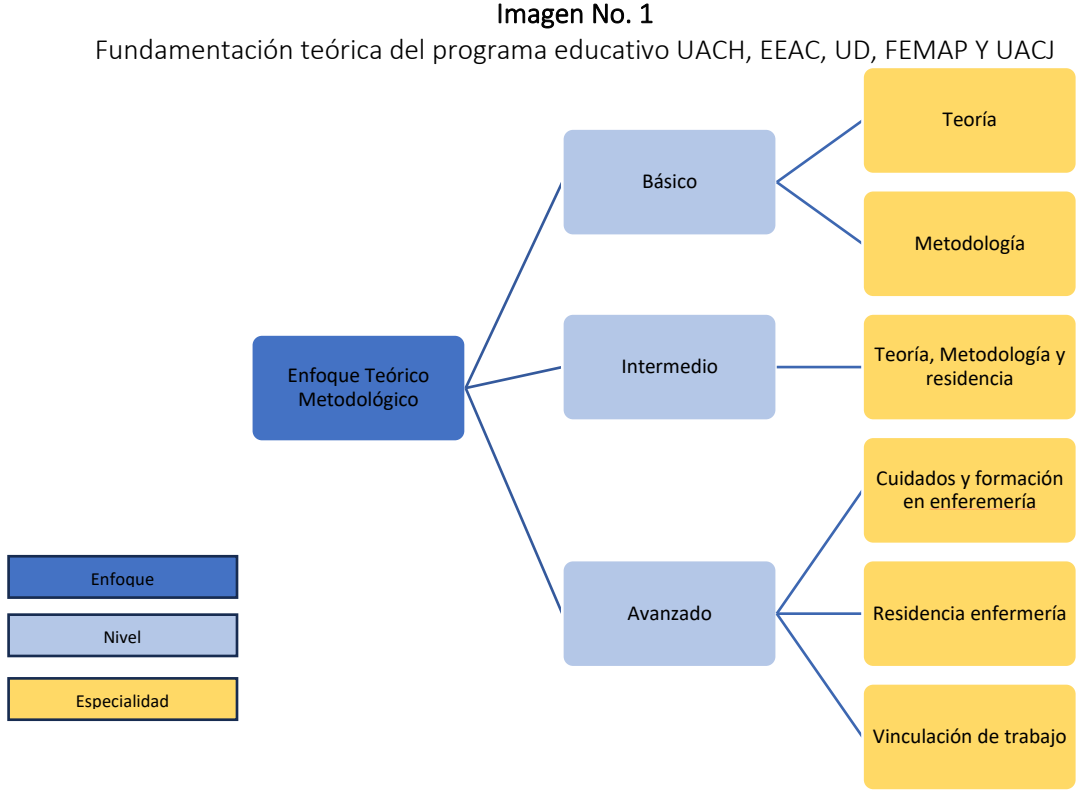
Imagen No. 1
Fundamentación teórica del programa educativo UACH, EEAC, UD, FEMAP Y UACJ

Enfoque Teórico Metodológico

Básico

Teoría

Metodología

Intermedio

Teoría, Metodología y residencia

Avanzado

Cuidados y formación en enferemería

Residencia enfermería

Vinculación de trabajo

Enfoque

Nivel

Especialidad